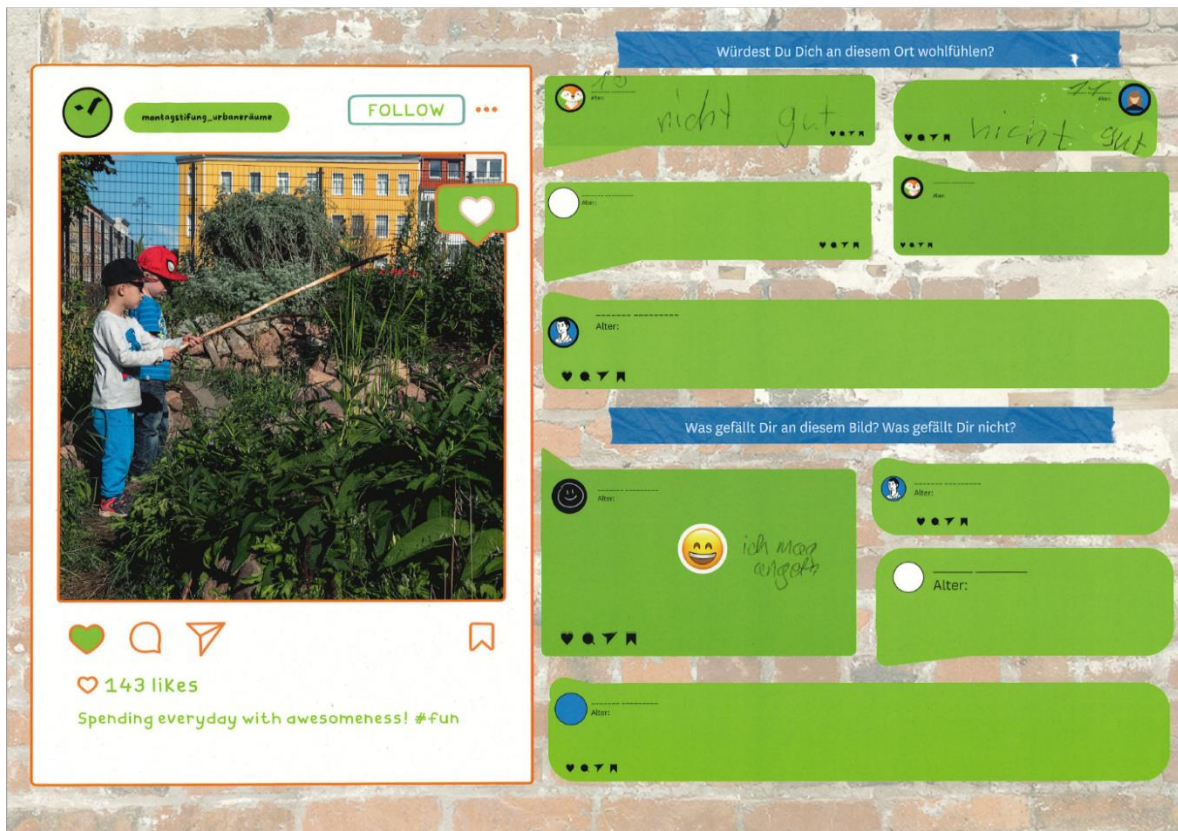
montagstiftung_urbaneräume

FOLLOW

143 likes

Spending everyday with awesomeness! #fun

Würdest Du Dich an diesem Ort wohlfühlen?

15
Alter:
nicht gut

11
Alter:
nicht gut

Alter:

Alter:

Alter:

Was gefällt Dir an diesem Bild? Was gefällt Dir nicht?

Alter:
ich mag angeln

Alter:

Alter:

Alter: